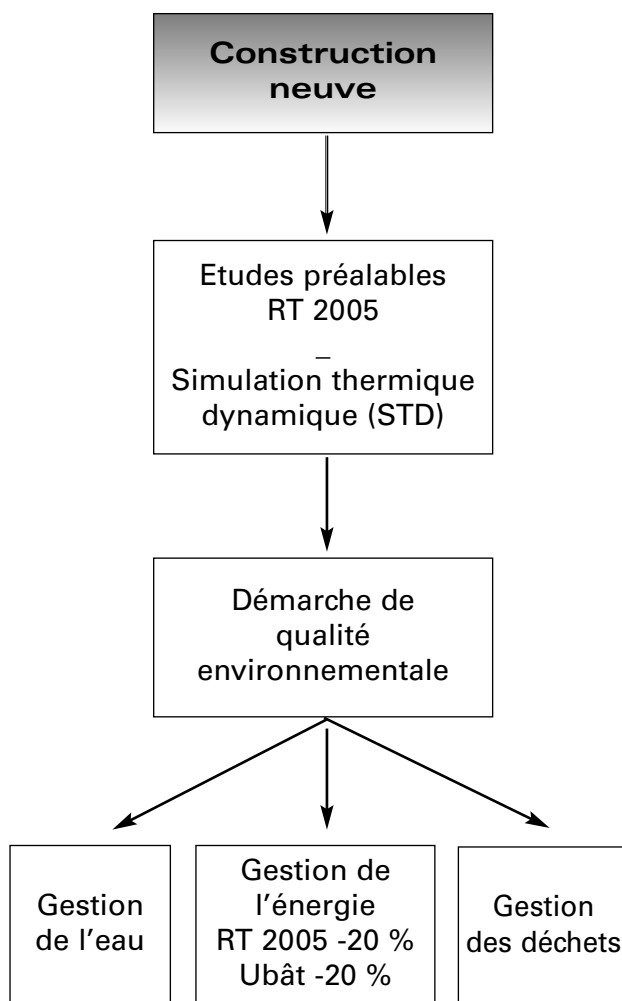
Construction neuve

Etudes préalables
RT 2005
–
Simulation thermique dynamique (STD)

Démarche de qualité environnementale

Gestion de l'eau

Gestion de l'énergie
RT 2005 -20 %
Ubât -20 %

Gestion des déchets